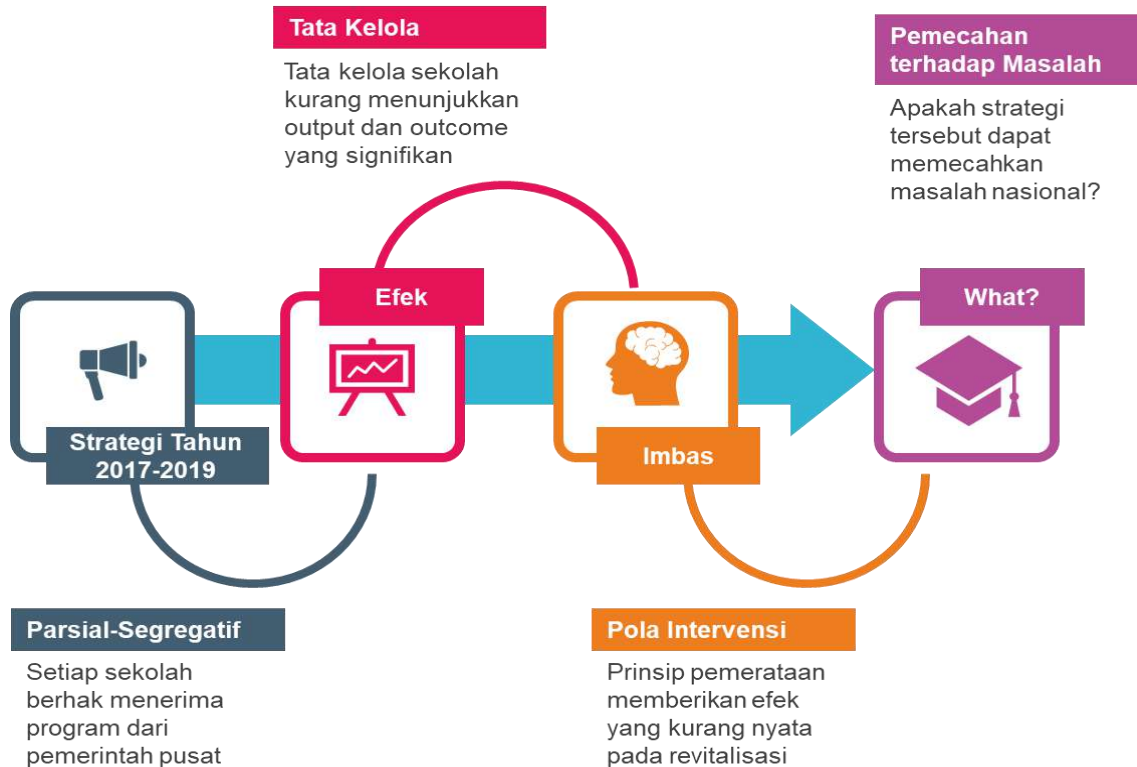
Tata Kelola

Tata kelola sekolah kurang menunjukkan output dan outcome yang signifikan

Pemecahan terhadap Masalah

Apakah strategi tersebut dapat memecahkan masalah nasional?

Efek

What?

Strategi Tahun 2017-2019

Imbas

Parsial-Segregatif

Setiap sekolah berhak menerima program dari pemerintah pusat

Pola Intervensi

Prinsip pemerataan memberikan efek yang kurang nyata pada revitalisasi